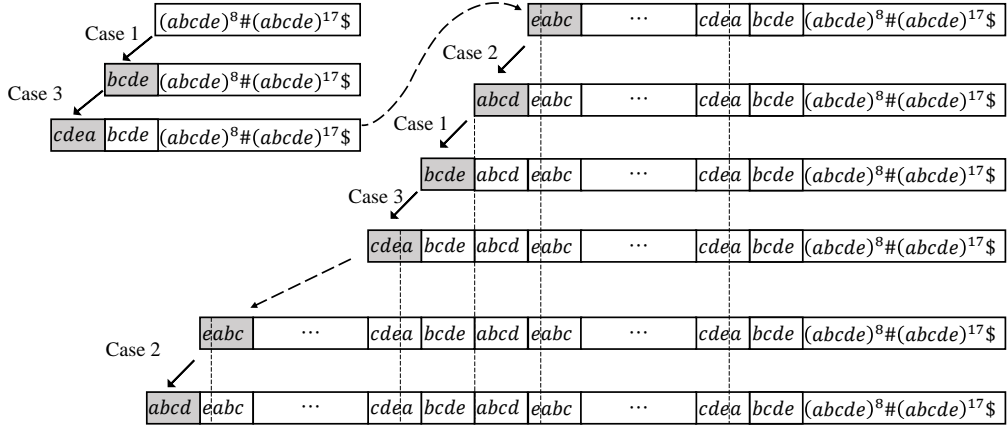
$(abcde)^8\#(abcde)^{17}\$$

Case 1

$bcde$ $(abcde)^8\#(abcde)^{17}\$$

Case 3

$cdea$ $bcde$ $(abcde)^8\#(abcde)^{17}\$$

$eabc$ $\cdots$ $cdea$ $bcde$ $(abcde)^8\#(abcde)^{17}\$$

Case 2

$abcd$ $eabc$ $\cdots$ $cdea$ $bcde$ $(abcde)^8\#(abcde)^{17}\$$

Case 1

$bcde$ $abcd$ $eabc$ $\cdots$ $cdea$ $bcde$ $(abcde)^8\#(abcde)^{17}\$$

Case 3

$cdea$ $bcde$ $abcd$ $eabc$ $\cdots$ $cdea$ $bcde$ $(abcde)^8\#(abcde)^{17}\$$

$eabc$ $\cdots$ $cdea$ $bcde$ $abcd$ $eabc$ $\cdots$ $cdea$ $bcde$ $(abcde)^8\#(abcde)^{17}\$$

Case 2

$abcd$ $eabc$ $\cdots$ $cdea$ $bcde$ $abcd$ $eabc$ $\cdots$ $cdea$ $bcde$ $(abcde)^8\#(abcde)^{17}\$$